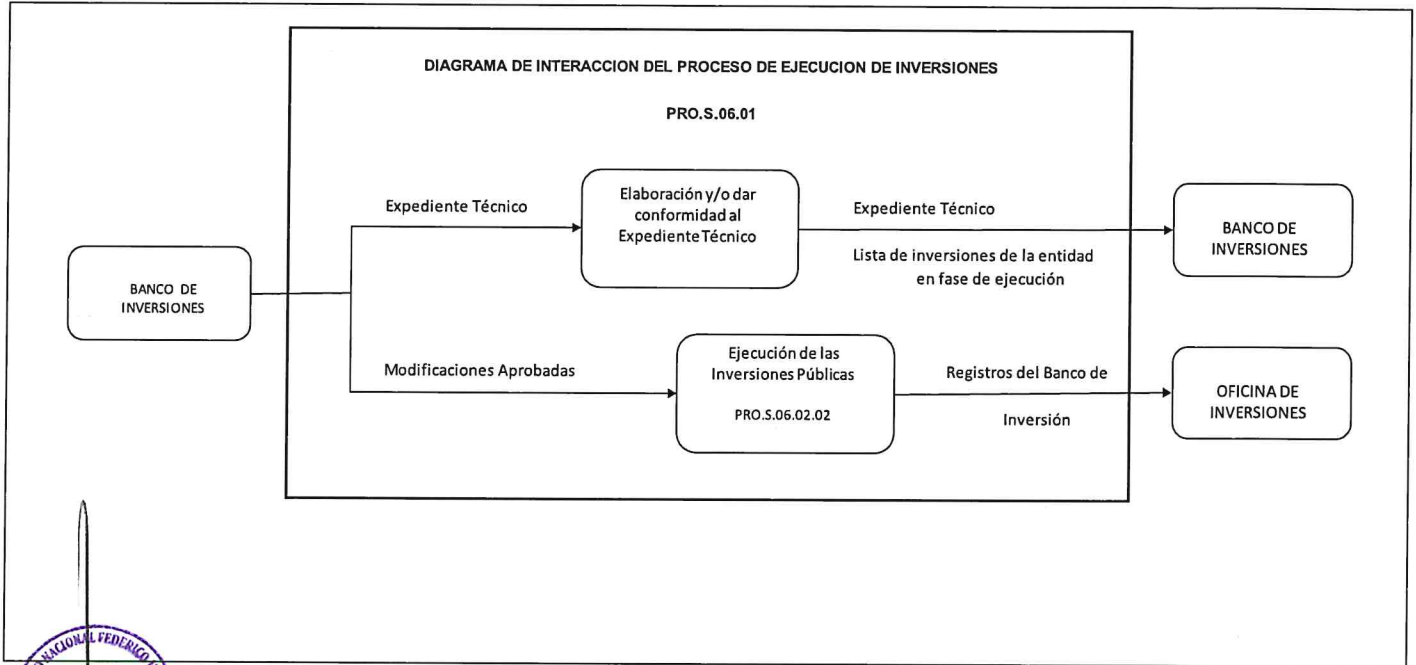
DIAGRAMA DE INTERACCION DEL PROCESO DE EJECUCION DE INVERSIONES

PRO.S.06.01

BANCO DE INVERSIONES

Expediente Técnico

Elaboración y/o dar conformidad al Expediente Técnico

Expediente Técnico

Lista de inversiones de la entidad en fase de ejecución

BANCO DE INVERSIONES

Modificaciones Aprobadas

Ejecución de las Inversiones Públicas

PRO.S.06.02.02

Registros del Banco de Inversión

OFICINA DE INVERSIONES

NACIONAL FEDERICO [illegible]